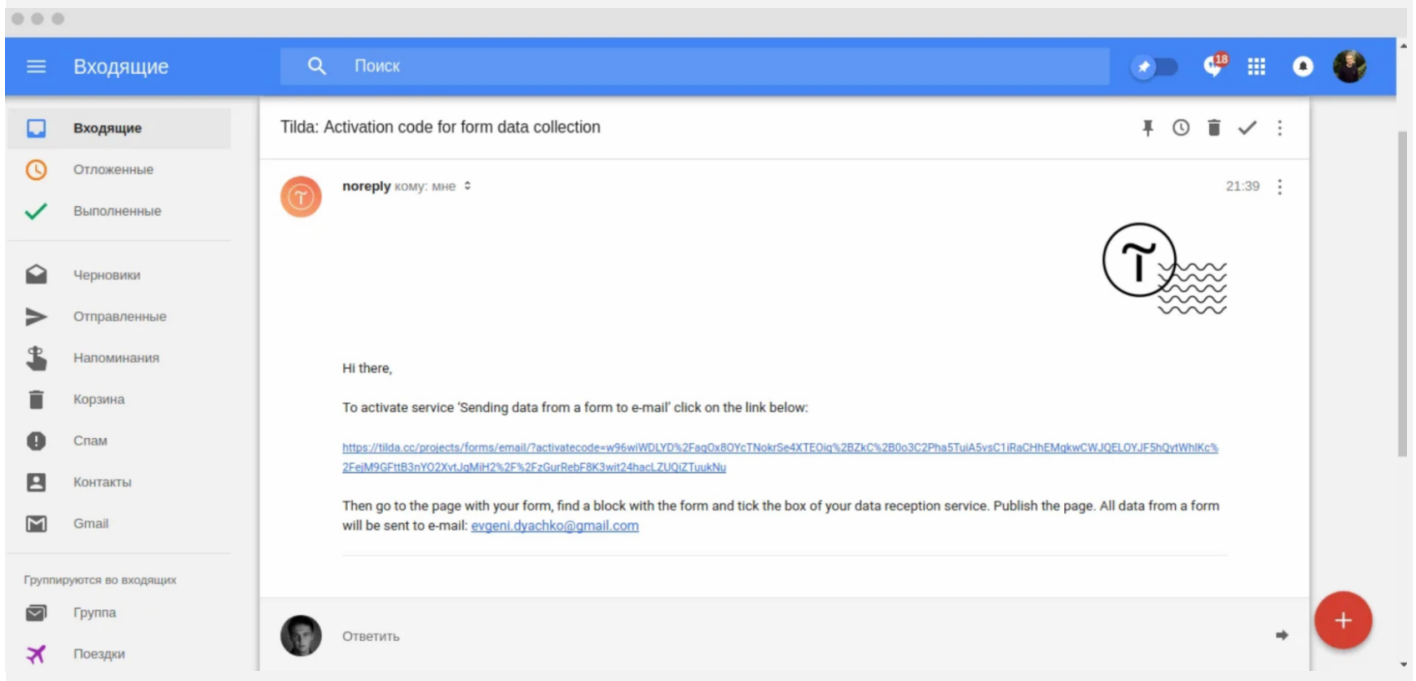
Входящие

Поиск

18

Входящие
Отложенные
Выполненные
Черновики
Отправленные
Напоминания
Корзина
Спам
Контакты
Gmail
Группируются во входящих
Группа
Поездки

Tilda: Activation code for form data collection

noreply кому: мне

21:39

Hi there,

To activate service 'Sending data from a form to e-mail' click on the link below:

https://tilda.cc/projects/forms/email/?activatecode=w96wIWDLYD%2FaqOx8OYcTNokrSe4XTEOiq%2BZkC%2B0o3C2Pha5TuiA5vsC1iRaCHhEMqkwCWJQELOYJF5hQytWhlKc%2FeiM9GFttB3nYO2XvtJqMiH2%2F%2FzGurRebF8K3wit24hacLZUQiZTuukNu

Then go to the page with your form, find a block with the form and tick the box of your data reception service. Publish the page. All data from a form will be sent to e-mail: evgeni.dyachko@gmail.com

Ответить